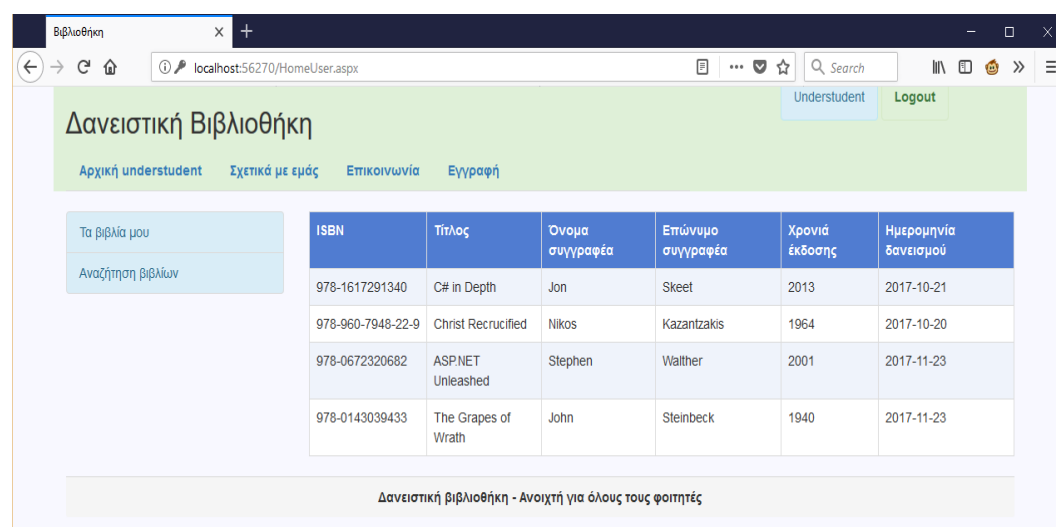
Βιβλιοθήκη

localhost:56270/HomeUser.aspx

Search

Understudent Logout

Δανειστική Βιβλιοθήκη

Αρχική understudent Σχετικά με εμάς Επικοινωνία Εγγραφή

Τα βιβλία μου

Αναζήτηση βιβλίων

| ISBN | Τίτλος | Όνομα συγγραφέα | Επώνυμο συγγραφέα | Χρονιά έκδοσης | Ημερομηνία δανεισμού |
|---|---|---|---|---|---|
| 978-1617291340 | C# in Depth | Jon | Skeet | 2013 | 2017-10-21 |
| 978-960-7948-22-9 | Christ Recrucified | Nikos | Kazantzakis | 1964 | 2017-10-20 |
| 978-0672320682 | ASP.NET Unleashed | Stephen | Walther | 2001 | 2017-11-23 |
| 978-0143039433 | The Grapes of Wrath | John | Steinbeck | 1940 | 2017-11-23 |

Δανειστική βιβλιοθήκη - Ανοιχτή για όλους τους φοιτητές